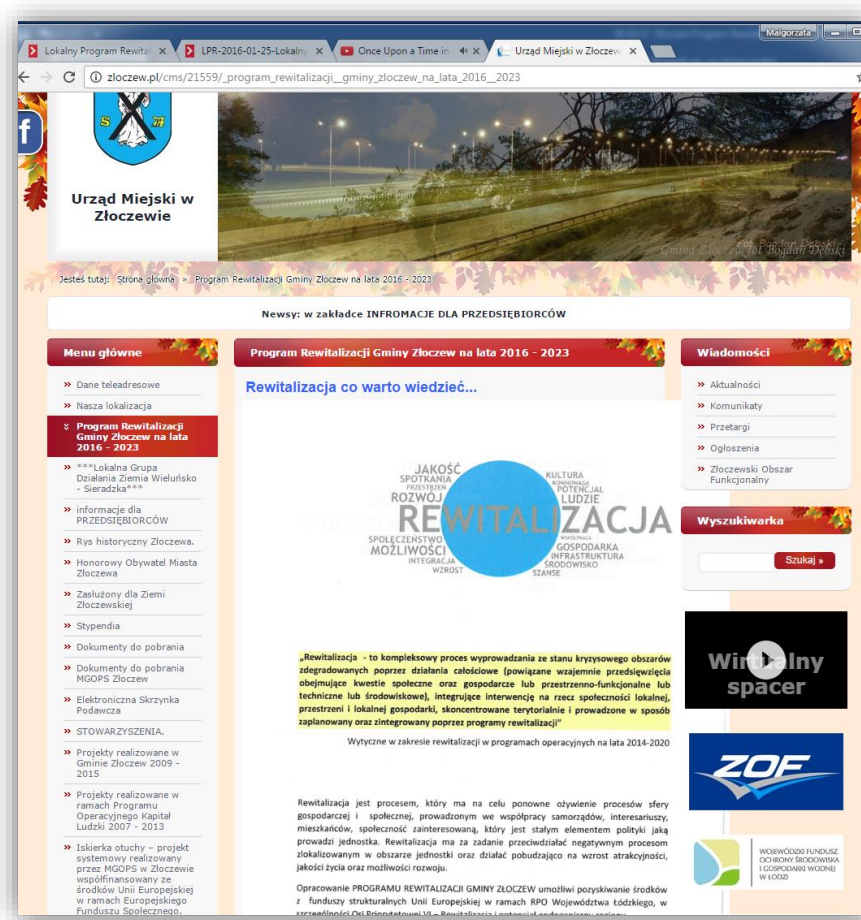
Lokalny Program Rewita ×
LPR-2016-01-25-Lokalny ×
Once Upon a Time in ×
Urząd Miejski w Złoczew ×
Malgorzata

zloczew.pl/cms/21559/_program_rewitalizacji__gminy_zloczew_na_lata_2016__2023

Urząd Miejski w Złoczewie

Gmina Złoczew fot. Bogdan Dębski

Jesteś tutaj: Strona główna » Program Rewitalizacji Gminy Złoczew na lata 2016 - 2023

Newsy: w zakładce INFORMACJE DLA PRZEDSIĘBIORCÓW

Menu główne

» Dane teleadresowe
» Nasza lokalizacja
» Program Rewitalizacji Gminy Złoczew na lata 2016 - 2023
» ***Lokalna Grupa Działania Ziemia Wieluńsko - Sieradzka***
» informacje dla PRZEDSIĘBIORCÓW
» Rys historyczny Złoczewa.
» Honorowy Obywatel Miasta Złoczewa
» Zasłużony dla Ziemi Złoczewskiej
» Stypendia
» Dokumenty do pobrania
» Dokumenty do pobrania MGOPS Złoczew
» Elektroniczna Skrzynka Podawcza
» STOWARZYSZENIA.
» Projekty realizowane w Gminie Złoczew 2009 - 2015
» Projekty realizowane w ramach Programu Operacyjnego Kapitał Ludzki 2007 - 2013
» Iskierka otuchy – projekt systemowy realizowany przez MGOPS w Złoczewie współfinansowany ze środków Unii Europejskiej w ramach Europejskiego Funduszu Społecznego.

Program Rewitalizacji Gminy Złoczew na lata 2016 - 2023

Rewitalizacja co warto wiedzieć...

JAKOŚĆ SPOTKANIA PRZESTRZEŃ ROZWÓJ KULTURA KOMUNIKACJA POTENCJAŁ LUDZIE REWITALIZACJA SPOŁECZEŃSTWO MOŻLIWOŚCI INTEGRACJA WZROST WSPÓŁPRACA GOSPODARKA INFRASTRUKTURA ŚRODOWISKO SZANSE

„Rewitalizacja - to kompleksowy proces wyprowadzania ze stanu kryzysowego obszarów zdegradowanych poprzez działania całościowe (powiązane wzajemnie przedsięwzięcia obejmujące kwestie społeczne oraz gospodarcze lub przestrzenno-funkcjonalne lub techniczne lub środowiskowe), integrujące interwencję na rzecz społeczności lokalnej, przestrzeni i lokalnej gospodarki, skoncentrowane terytorialnie i prowadzone w sposób zaplanowany oraz zintegrowany poprzez programy rewitalizacji"

Wytyczne w zakresie rewitalizacji w programach operacyjnych na lata 2014-2020

Rewitalizacja jest procesem, który ma na celu ponowne ożywienie procesów sfery gospodarczej i społecznej, prowadzonym we współpracy samorządów, interesariuszy, mieszkańców, społeczność zainteresowaną, który jest stałym elementem polityki jaką prowadzi jednostka. Rewitalizacja ma za zadanie przeciwdziałać negatywnym procesom zlokalizowanym w obszarze jednostki oraz działać pobudzająco na wzrost atrakcyjności, jakości życia oraz możliwości rozwoju.

Opracowanie PROGRAMU REWITALIZACJI GMINY ZŁOCZEW umożliwi pozyskiwanie środków z funduszy strukturalnych Unii Europejskiej w ramach RPO Województwa Łódzkiego, w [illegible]

Wiadomości

» Aktualności
» Komunikaty
» Przetargi
» Ogłoszenia
» Złoczewski Obszar Funkcjonalny

Wyszukiwarka

Szukaj »

Wirtualny spacer

ZOF

WOJEWÓDZKI FUNDUSZ OCHRONY ŚRODOWISKA I GOSPODARKI WODNEJ W ŁODZI